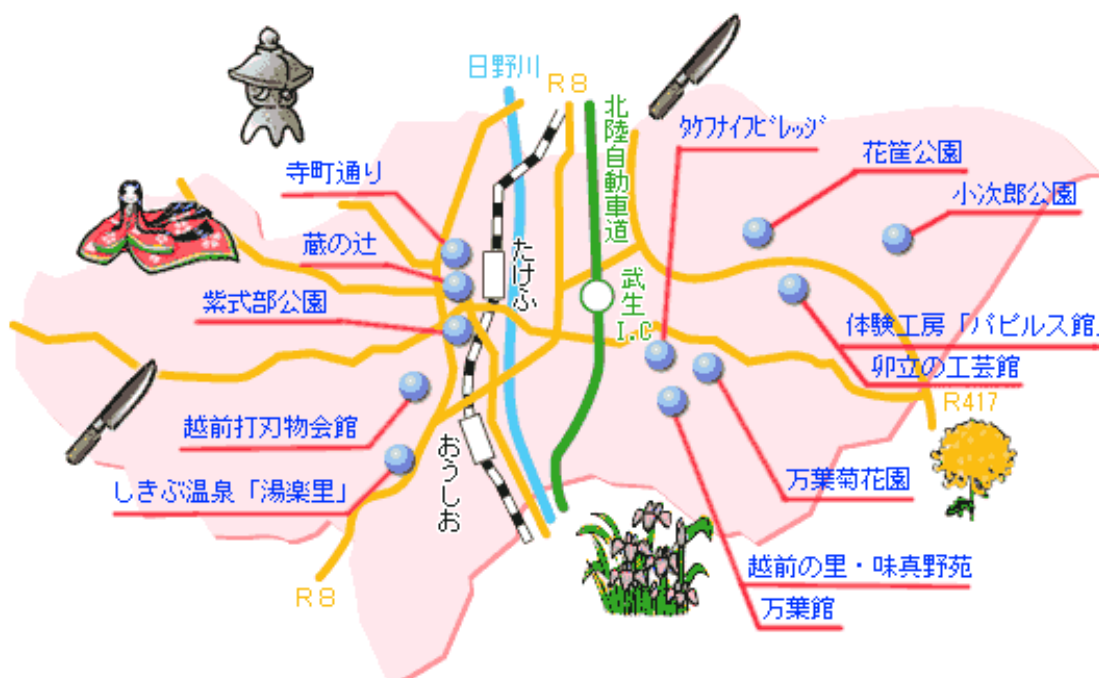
日野川
R8
北陸自動車道
タケフナイフビレッジ
花筐公園
小次郎公園
寺町通り
蔵の辻
たけふ
武生
I.C
紫式部公園
体験工房「パピルス館」
卯立の工芸館
R417
越前打刃物会館
しきぶ温泉「湯楽里」
おうしお
万葉菊花園
越前の里・味真野苑
万葉館
R8